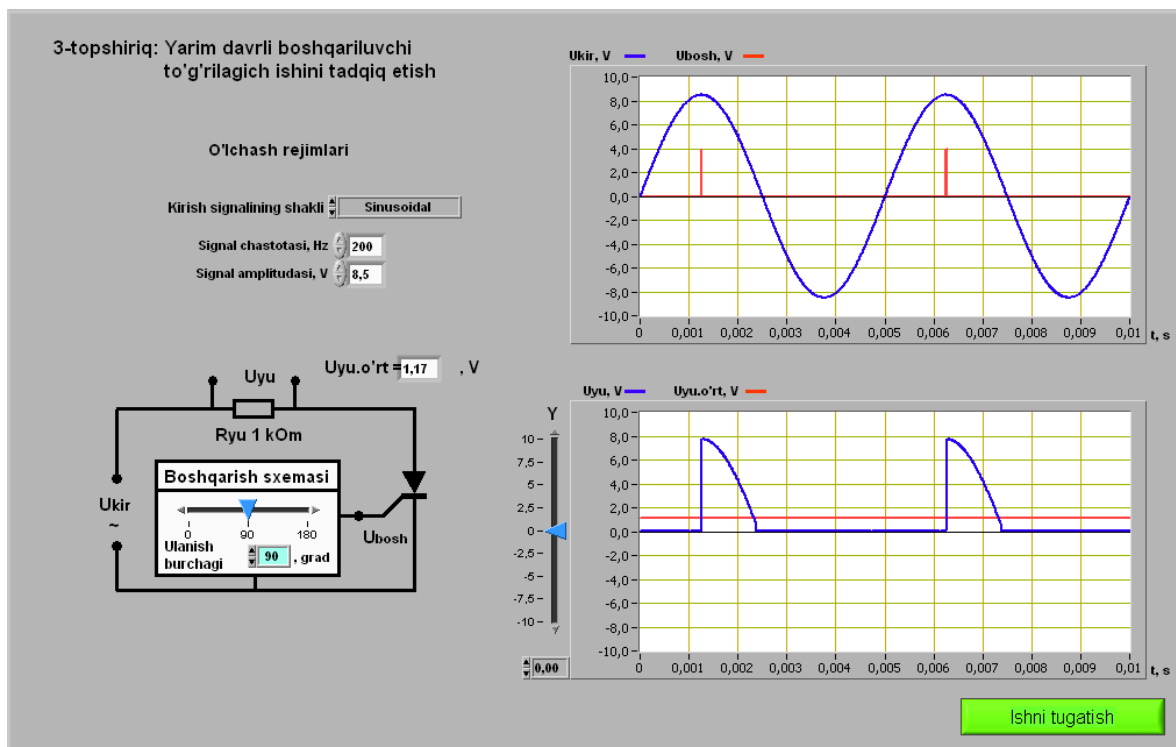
3-topshiriq: Yarim davrli boshqariluvchi to'g'rilagich ishini tadqiq etish

O'lchash rejimlari

Kirish signalining shakli Sinusoidal

Signal chastotasi, Hz 200

Signal amplitudasi, V 8,5

Uyu.o'rt = 1,17 , V

Uyu

Ryu 1 kOm

Ukir
~

Boshqarish sxemasi

0 90 180

Ulanish burchagi 90 , grad

Ubosh

Ukir, V Ubosh, V

10,0
8,0
6,0
4,0
2,0
0,0
-2,0
-4,0
-6,0
-8,0
-10,0

0 0,001 0,002 0,003 0,004 0,005 0,006 0,007 0,008 0,009 0,01 t, s

Uyu, V Uyu.o'rt, V

Y
10 –
7,5 –
5 –
2,5 –
0 –
-2,5 –
-5 –
-7,5 –
-10 –

0,00

10,0
8,0
6,0
4,0
2,0
0,0
-2,0
-4,0
-6,0
-8,0
-10,0

0 0,001 0,002 0,003 0,004 0,005 0,006 0,007 0,008 0,009 0,01 t, s

Ishni tugatish